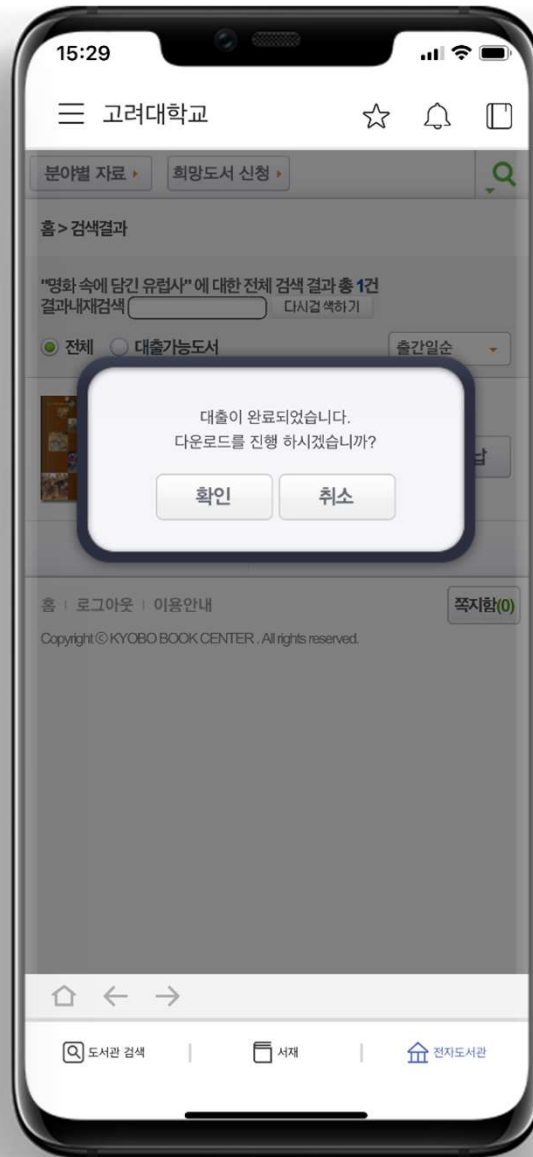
15:29

고려대학교

분야별 자료 ▸ 희망도서 신청 ▸

홈 > 검색결과

"명화 속에 담긴 유럽사" 에 대한 전체 검색 결과 총 1건
결과내재검색 다시검색하기

전체 대출가능도서 출간일순

대출이 완료되었습니다.
다운로드를 진행 하시겠습니까?

확인 취소

납

홈 | 로그아웃 | 이용안내 쪽지함(0)

Copyright © KYOBO BOOK CENTER . All rights reserved.

도서관 검색 | 서재 | 전자도서관